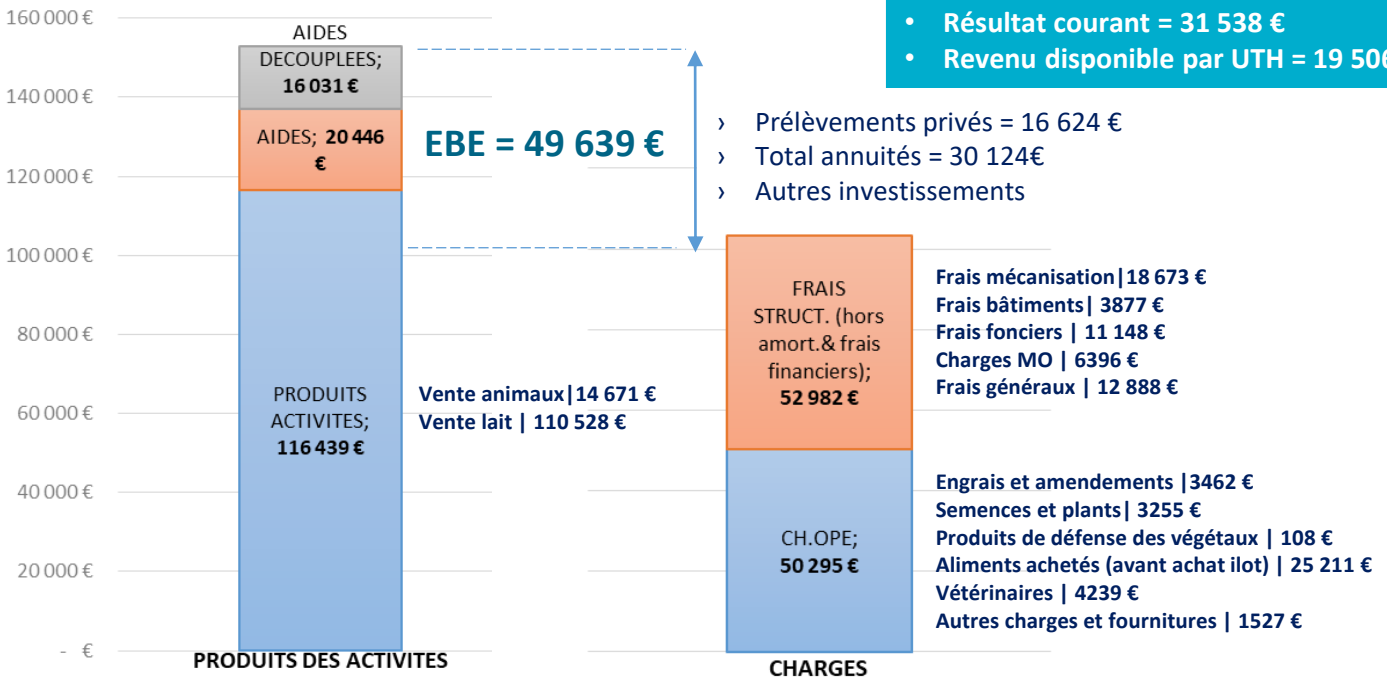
• Résultat courant = 31 538 €
• Revenu disponible par UTH = 19 50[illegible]

160 000 €
140 000 €
120 000 €
100 000 €
80 000 €
60 000 €
40 000 €
20 000 €
- €

AIDES DECOUPLEES; 16 031 €

AIDES; 20 446 €

PRODUITS ACTIVITES; 116 439 €

EBE = 49 639 €

› Prélèvements privés = 16 624 €
› Total annuités = 30 124€
› Autres investissements

Vente animaux|14 671 €
Vente lait | 110 528 €

FRAIS STRUCT. (hors amort.& frais financiers); 52 982 €

Frais mécanisation|18 673 €
Frais bâtiments| 3877 €
Frais fonciers | 11 148 €
Charges MO | 6396 €
Frais généraux | 12 888 €

CH.OPE; 50 295 €

Engrais et amendements |3462 €
Semences et plants| 3255 €
Produits de défense des végétaux | 108 €
Aliments achetés (avant achat ilot) | 25 211 €
Vétérinaires | 4239 €
Autres charges et fournitures | 1527 €

PRODUITS DES ACTIVITES

CHARGES